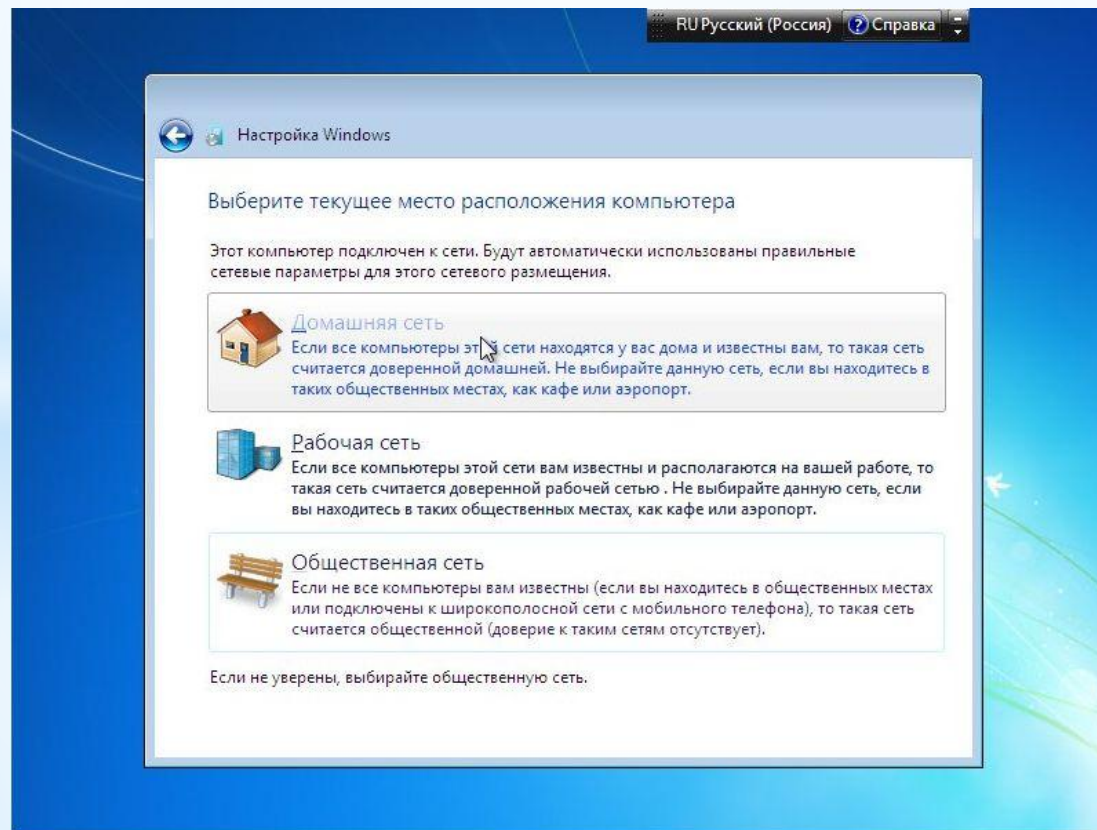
RU Русский (Россия) Справка

Настройка Windows

Выберите текущее место расположения компьютера

Этот компьютер подключен к сети. Будут автоматически использованы правильные сетевые параметры для этого сетевого размещения.

Домашняя сеть
Если все компьютеры этой сети находятся у вас дома и известны вам, то такая сеть считается доверенной домашней. Не выбирайте данную сеть, если вы находитесь в таких общественных местах, как кафе или аэропорт.

Рабочая сеть
Если все компьютеры этой сети вам известны и располагаются на вашей работе, то такая сеть считается доверенной рабочей сетью . Не выбирайте данную сеть, если вы находитесь в таких общественных местах, как кафе или аэропорт.

Общественная сеть
Если не все компьютеры вам известны (если вы находитесь в общественных местах или подключены к широкополосной сети с мобильного телефона), то такая сеть считается общественной (доверие к таким сетям отсутствует).

Если не уверены, выбирайте общественную сеть.